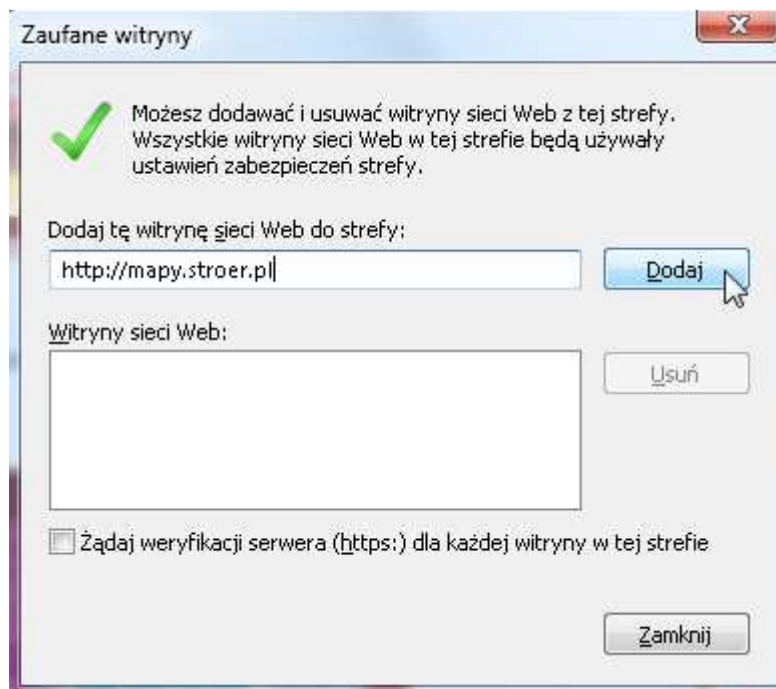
Zaufane witryny

Możesz dodawać i usuwać witryny sieci Web z tej strefy. Wszystkie witryny sieci Web w tej strefie będą używały ustawień zabezpieczeń strefy.

Dodaj tę witrynę sieci Web do strefy:

http://mapy.stroer.pl

Dodaj

Witryny sieci Web:

Usuń

Żądaj weryfikacji serwera (https:) dla każdej witryny w tej strefie

Zamknij